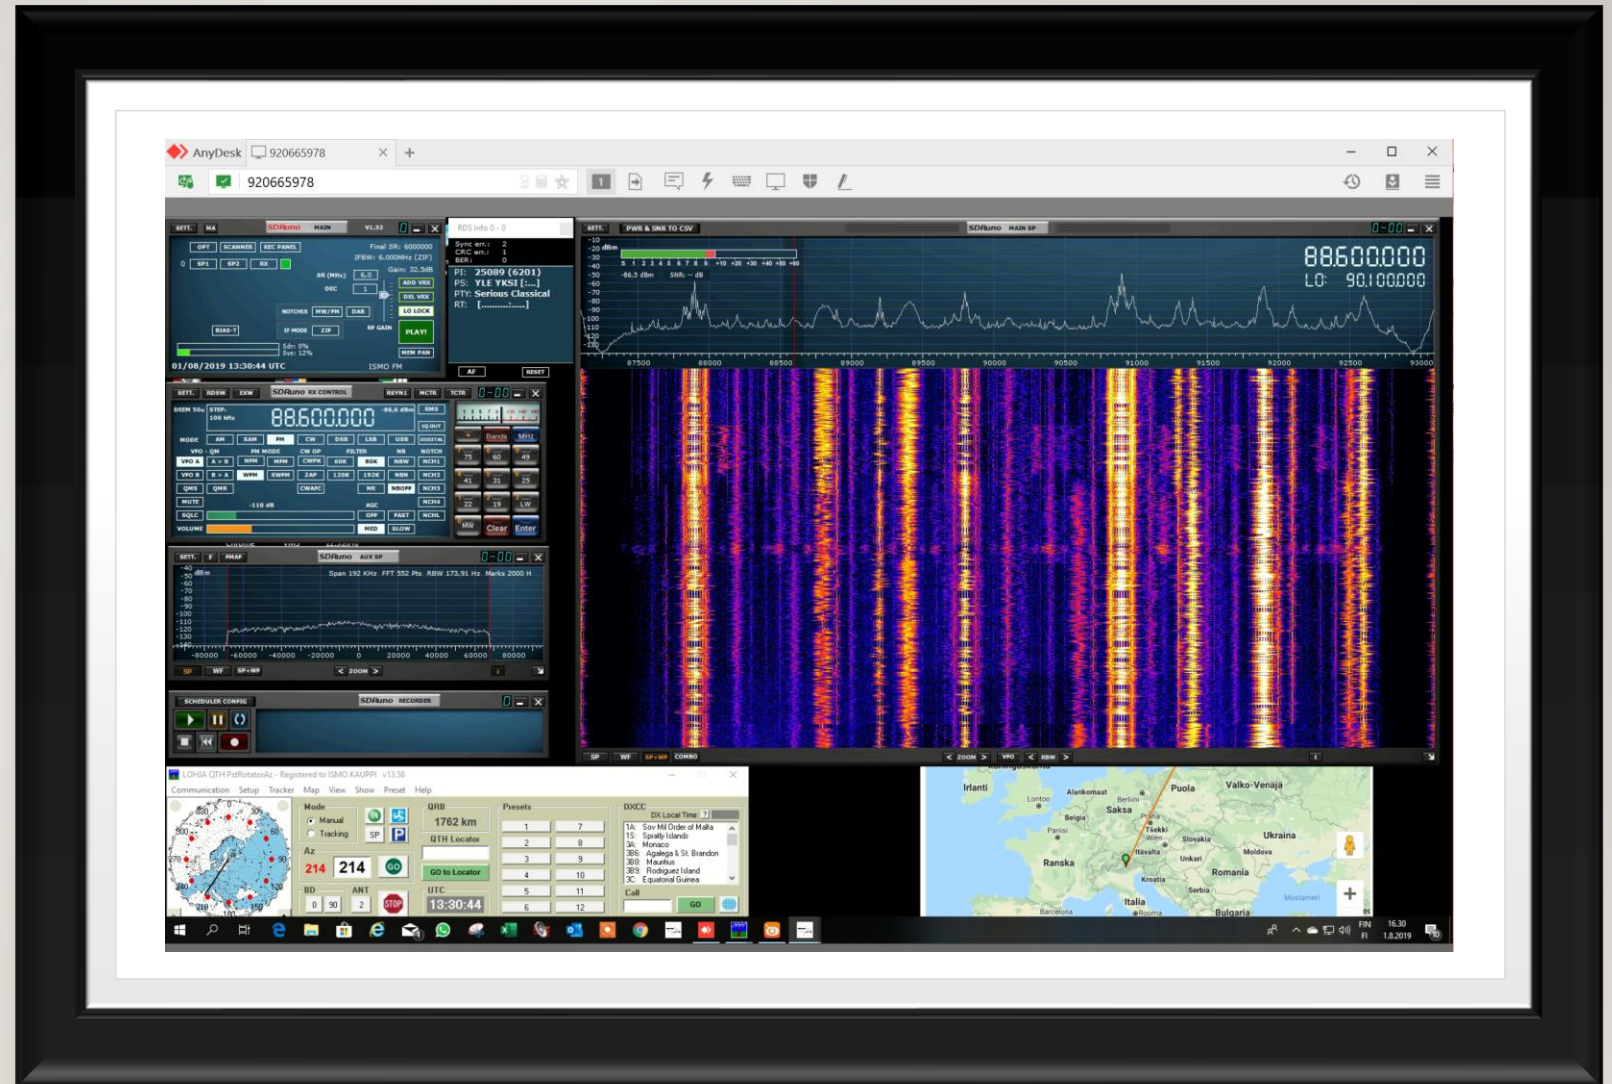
AnyDesk 920665978

920665978

SETT. MA SDRuno MAIN V1.32

OPT SCANNER REC PANEL
SP1 SP2 RX
Final SR: 6000000
IFBW: 6.000MHz (ZIF)
Gain: 32.5dB
SR (MHz) 6.0
DEC 1
ADD VRX
DEL VRX
NOTCHES MW/FM DAB
LO LOCK
IF MODE ZIF
RF GAIN
BIAS-T
PLAY!
MEM PAN
01/08/2019 13:30:44 UTC
ISMO FM

RDS Info 0 - 0
Sync err.: 2
CRC err.: 1
BER: 0
PI: 25089 (6201)
PS: YLE YKSI [:...]
PTY: Serious Classical
RT: [..........]
AF
RESET

SETT. PWR & SNR TO CSV SDRuno MAIN SP
88.600.000
LO: 90.100.000
-86.5 dBm SNR: -- dB
87500 88000 88500 89000 89500 90000 90500 91000 91500 92000 92500 93000

SETT. RDSW EXW SDRuno RX CONTROL RSYN1 MCTR TCTR
DEEM 50u STEP: 100 kHz
88.600.000
-86.6 dBm
RMS
IQ OUT
MODE AM SAM FM CW DSB LSB USB DIGITAL
VFO - QM FM MODE CW OP FILTER NB NOTCH
VFO A A > B NFM MFM CWPK 60K 80K NBW NCH1
VFO B B > A WFM SWFM ZAP 120K 192K NBN NCH2
QMS QMR CWAFC NB NBOFF NCH3
MUTE NCH4
SQLC -110 dB AGC OFF FAST NCHL
VOLUME MED SLOW
Bands MHz
75 60 49
41 31 25
22 19 LW
MW Clear Enter

SETT. F PMAF SDRuno AUX SP
dBm Span 192 KHz FFT 552 Pts RBW 173.91 Hz Marks 2000 H
-80000 -60000 -40000 -20000 0 20000 40000 60000 80000
SP WF SP+WF ZOOM

SCHEDULER CONFIG SDRuno RECORDER

SP WF SP+WF COMBO ZOOM VFO RBW

LOHIA QTH PstRotatorAz - Registered to ISMO KAUPPI v13.58
Communication Setup Tracker Map View Show Preset Help
Mode
Manual
Tracking
SP P
Az
214 214 GO
BD ANT
0 90 2 STOP
QRB
1762 km
QTH Locator
GO to Locator
UTC
13:30:44
Presets
1 7
2 8
3 9
4 10
5 11
6 12
DXCC
DX Local Time
1A Sov Mil Order of Malta
1S Spratly Islands
3A Monaco
3B6 Agalega & St. Brandon
3B8 Mauritius
3B9 Rodriguez Island
3C Equatorial Guinea
Call
GO

Irlanti Puola Valko-Venäjä Lontoo Alankomaat Berliini Belgia Saksa Praha Pariisi Tšekki Wien Slovakia Ukraina Itävalta Ranska Unkari Moldova Kroatia Romania Serbia Italia Barcelona Rooma Bulgaria Mustameri

FIN FI 16.30 1.8.2019